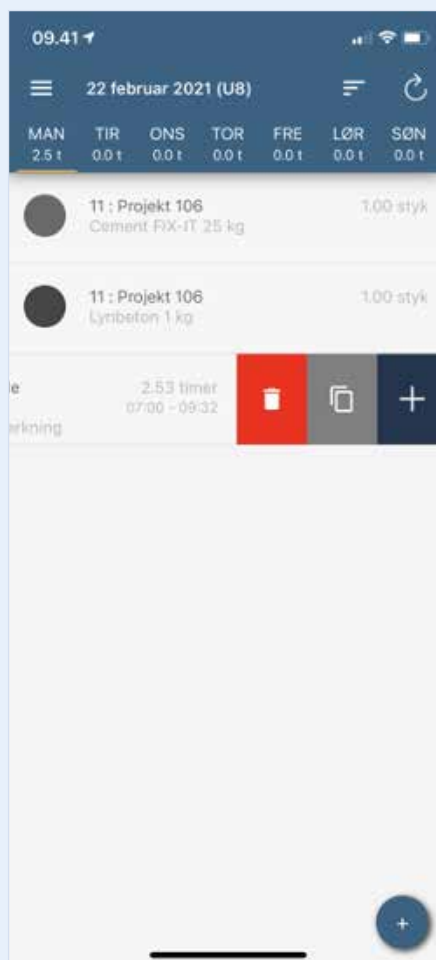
09.41

22 februar 2021 (U8)

MAN 2.5 t
TIR 0.0 t
ONS 0.0 t
TOR 0.0 t
FRE 0.0 t
LØR 0.0 t
SØN 0.0 t

11 : Projekt 106
Cement FIX-IT 25 kg
1.00 styk

11 : Projekt 106
Lynbeton 1 kg
1.00 styk

e
erkning
2.53 timer
07:00 - 09:32

+

+